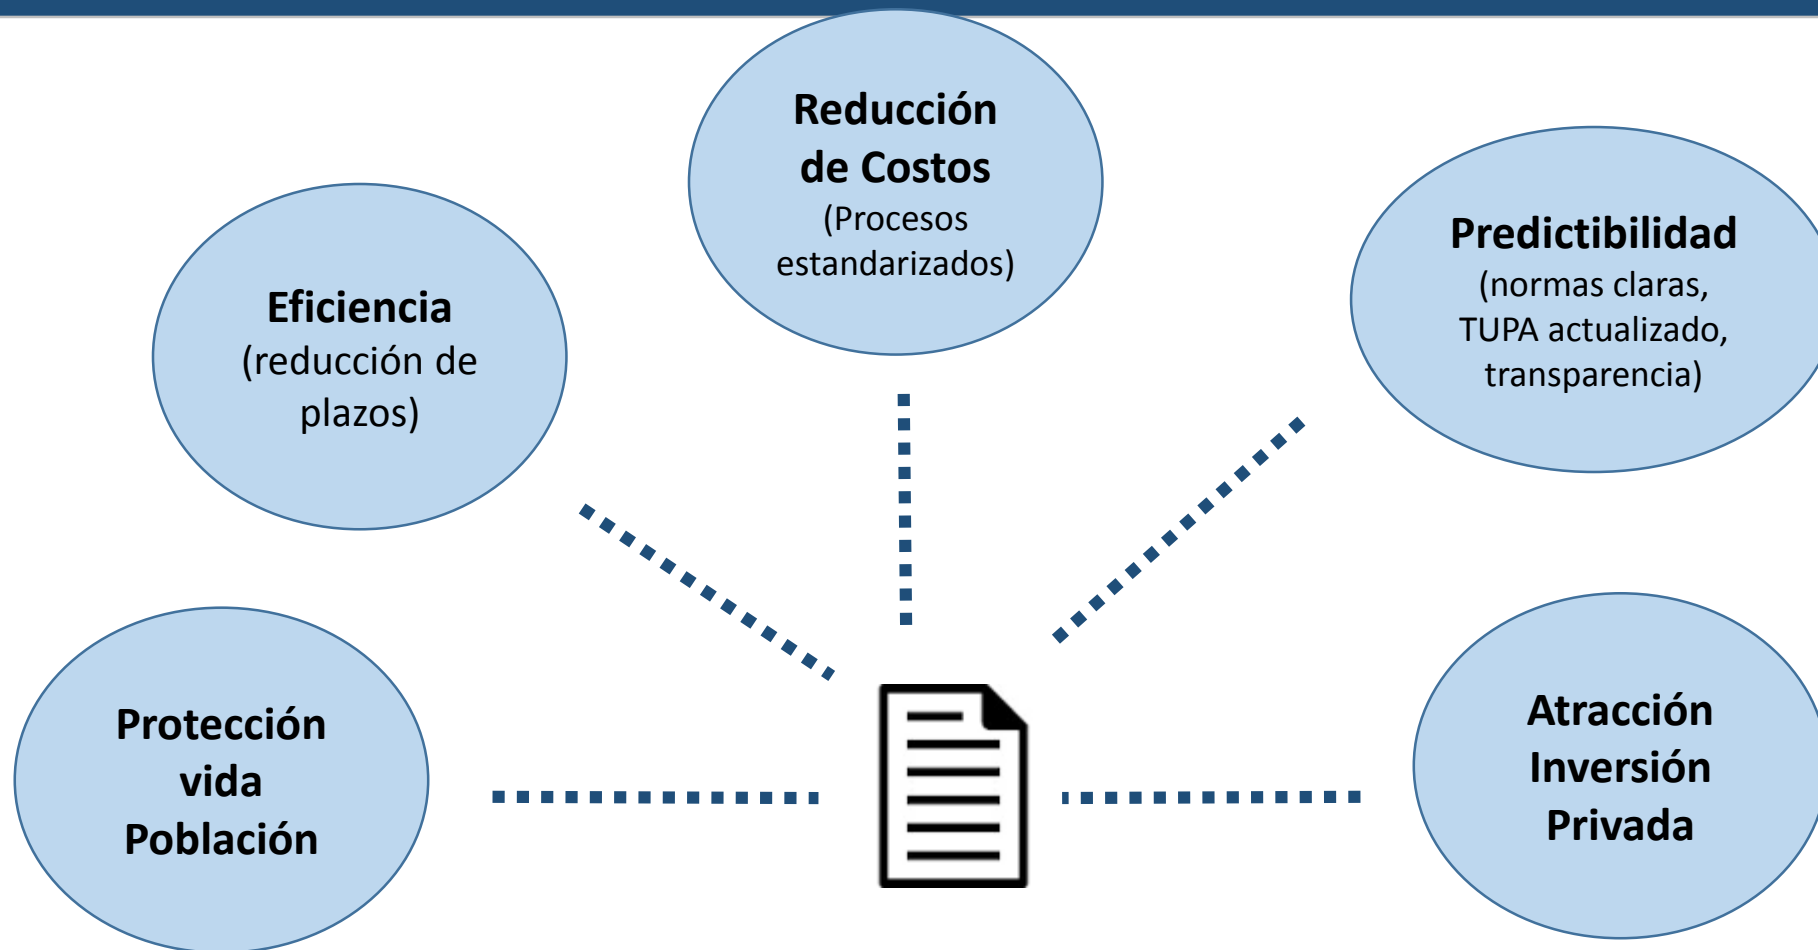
Reducción de Costos
(Procesos estandarizados)

Eficiencia
(reducción de plazos)

Predictibilidad
(normas claras, TUPA actualizado, transparencia)

Protección vida Población

Atracción Inversión Privada